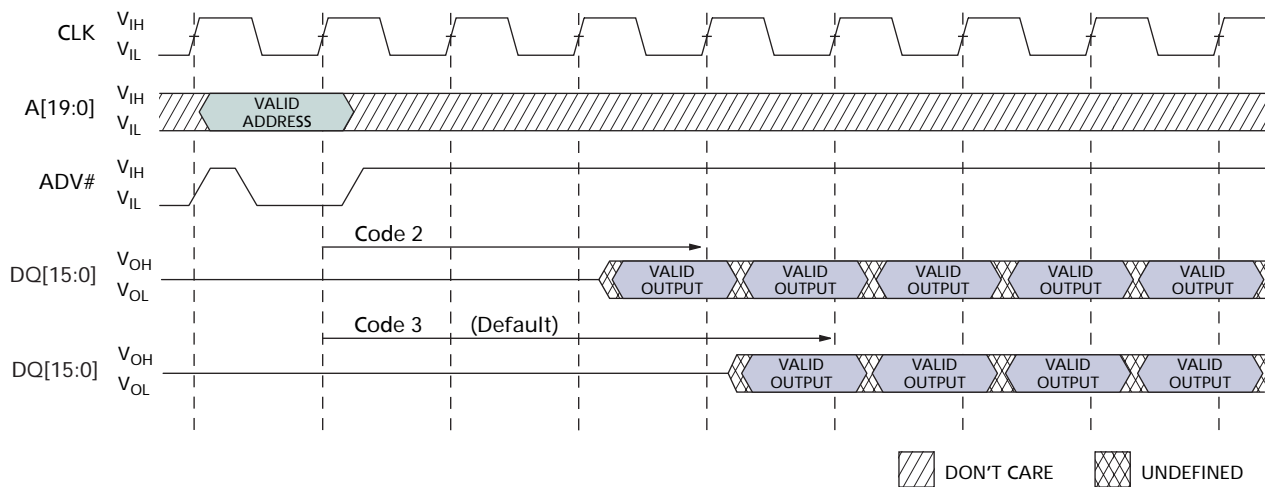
CLK $V_{IH}$ $V_{IL}$

A[19:0] $V_{IH}$ $V_{IL}$

VALID ADDRESS

ADV# $V_{IH}$ $V_{IL}$

Code 2

DQ[15:0] $V_{OH}$ $V_{OL}$

VALID OUTPUT

VALID OUTPUT

VALID OUTPUT

VALID OUTPUT

VALID OUTPUT

Code 3 (Default)

DQ[15:0] $V_{OH}$ $V_{OL}$

VALID OUTPUT

VALID OUTPUT

VALID OUTPUT

VALID OUTPUT

DON'T CARE

UNDEFINED